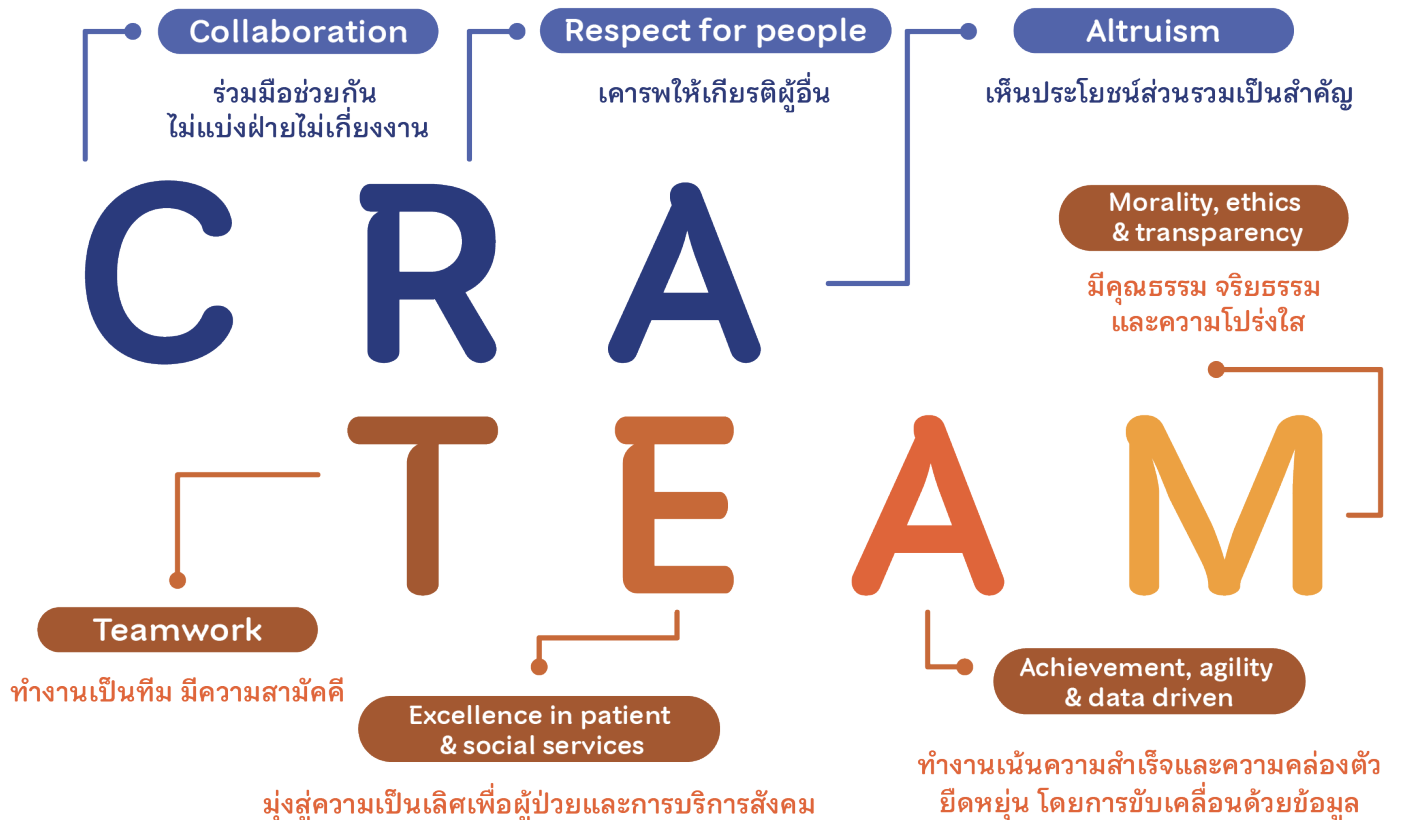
Collaboration

ร่วมมือช่วยกัน
ไม่แบ่งฝ่ายไม่เกี่ยงงาน

Respect for people

เคารพให้เกียรติผู้อื่น

Altruism

เห็นประโยชน์ส่วนรวมเป็นสำคัญ

C R A

Morality, ethics & transparency

มีคุณธรรม จริยธรรม
และความโปร่งใส

T E A M

Teamwork

ทำงานเป็นทีม มีความสามัคคี

Excellence in patient & social services

มุ่งสู่ความเป็นเลิศเพื่อผู้ป่วยและการบริการสังคม

Achievement, agility & data driven

ทำงานเน้นความสำเร็จและความคล่องตัว
ยืดหยุ่น โดยการขับเคลื่อนด้วยข้อมูล